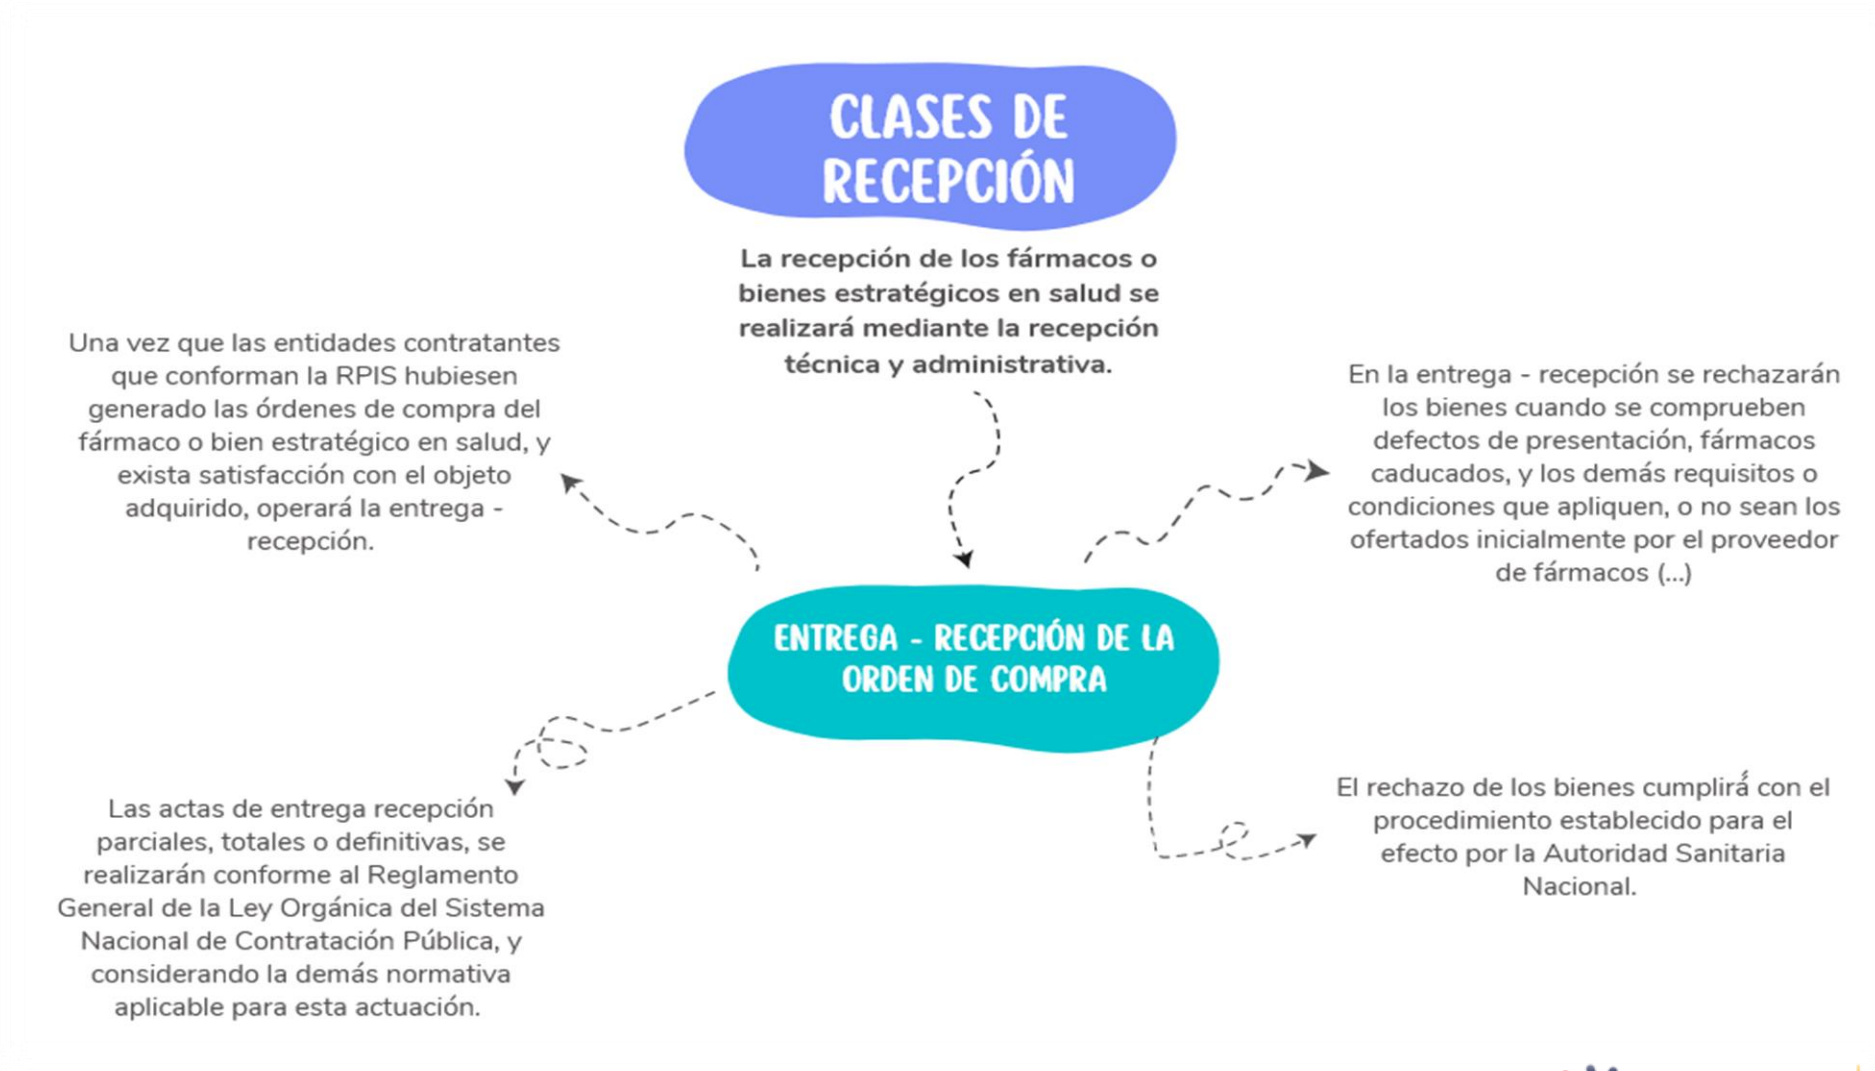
CLASES DE RECEPCIÓN

La recepción de los fármacos o bienes estratégicos en salud se realizará mediante la recepción técnica y administrativa.

Una vez que las entidades contratantes que conforman la RPIS hubiesen generado las órdenes de compra del fármaco o bien estratégico en salud, y exista satisfacción con el objeto adquirido, operará la entrega - recepción.

En la entrega - recepción se rechazarán los bienes cuando se comprueben defectos de presentación, fármacos caducados, y los demás requisitos o condiciones que apliquen, o no sean los ofertados inicialmente por el proveedor de fármacos (...)

ENTREGA - RECEPCIÓN DE LA ORDEN DE COMPRA

Las actas de entrega recepción parciales, totales o definitivas, se realizarán conforme al Reglamento General de la Ley Orgánica del Sistema Nacional de Contratación Pública, y considerando la demás normativa aplicable para esta actuación.

El rechazo de los bienes cumplirá con el procedimiento establecido para el efecto por la Autoridad Sanitaria Nacional.